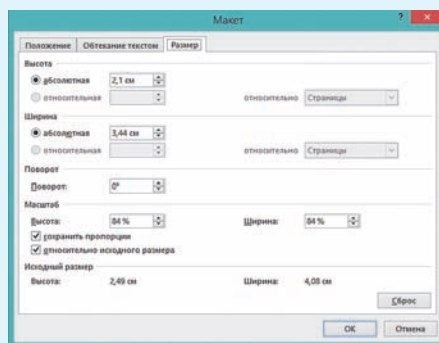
Макет

Положение | Обтекание текстом | Размер

Высота
абсолютная 2,1 см
относительная
относительно Страницы

Ширина
абсолютная 3,44 см
относительная
относительно Страницы

Поворот
Поворот: 0°

Масштаб
Высота: 84 %
Ширина: 84 %
сохранить пропорции
относительно исходного размера

Исходный размер
Высота: 2,49 см
Ширина: 4,08 см

Сброс

OK
Отмена